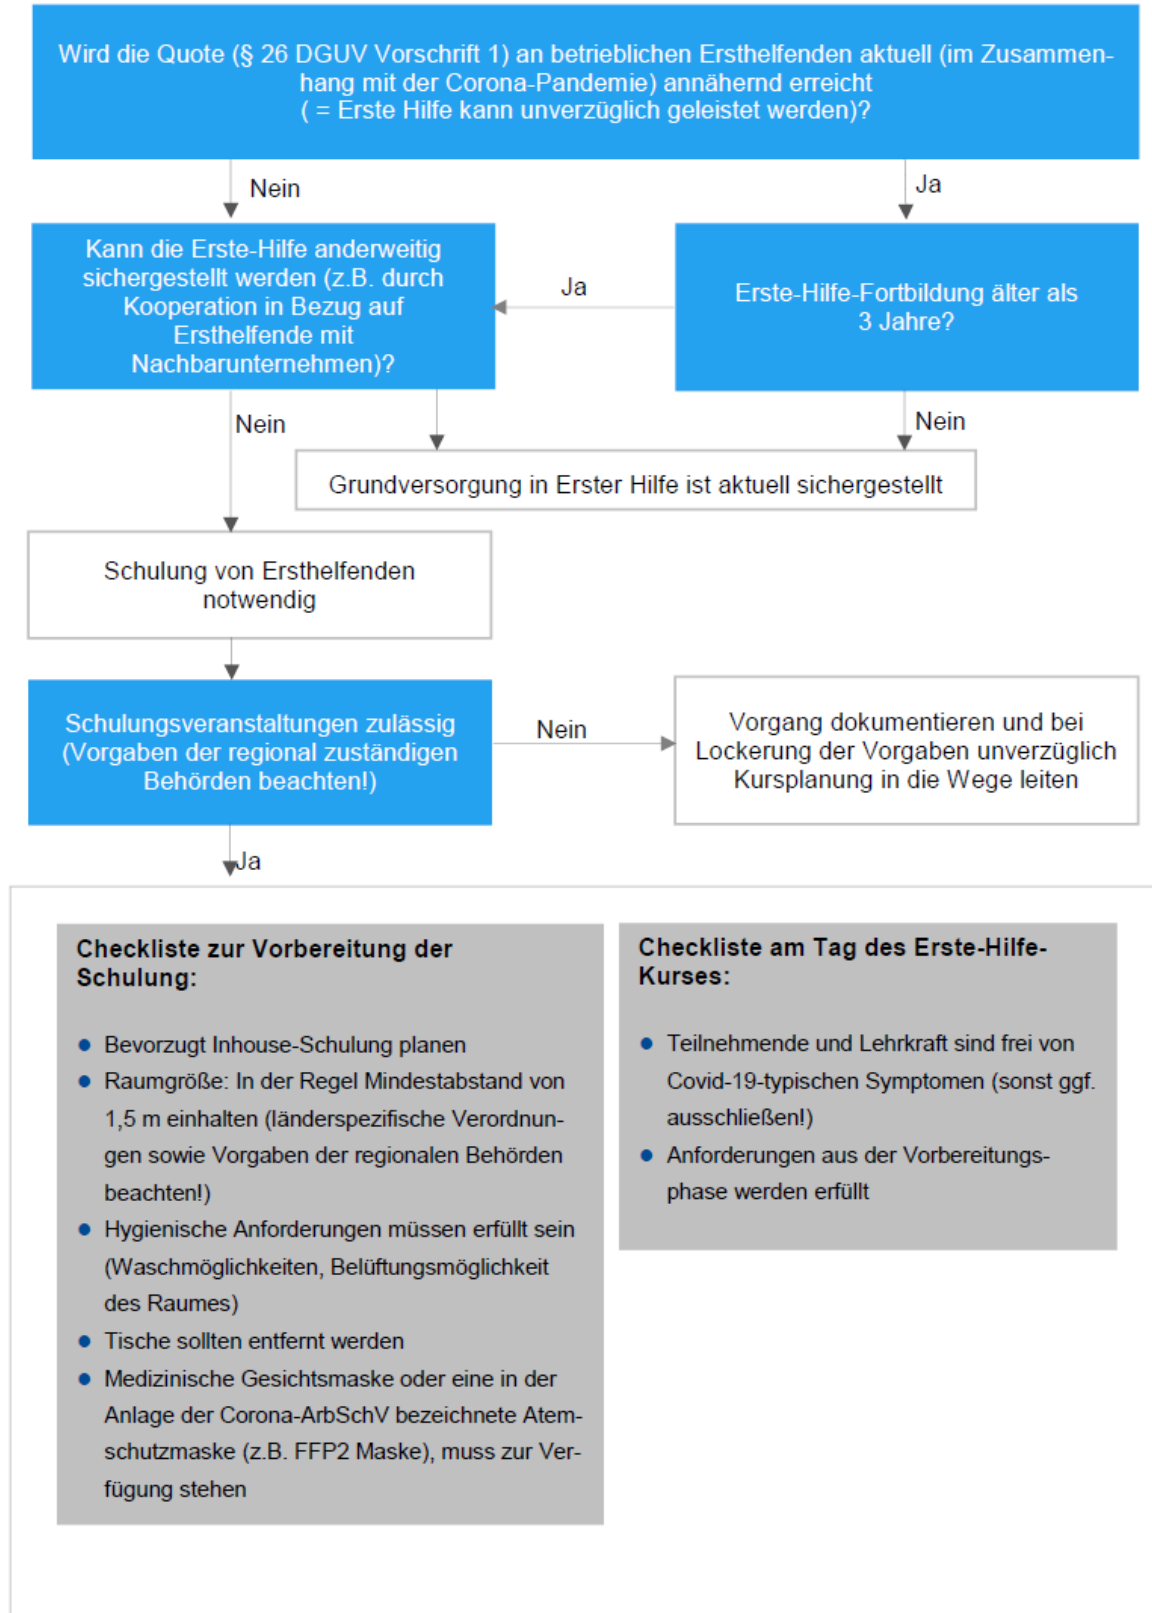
Wird die Quote (§ 26 DGUV Vorschrift 1) an betrieblichen Ersthelfenden aktuell (im Zusammenhang mit der Corona-Pandemie) annähernd erreicht
( = Erste Hilfe kann unverzüglich geleistet werden)?

Nein

Ja

Kann die Erste-Hilfe anderweitig sichergestellt werden (z.B. durch Kooperation in Bezug auf Ersthelfende mit Nachbarunternehmen)?

Ja

Erste-Hilfe-Fortbildung älter als 3 Jahre?

Nein

Nein

Grundversorgung in Erster Hilfe ist aktuell sichergestellt

Schulung von Ersthelfenden notwendig

Schulungsveranstaltungen zulässig (Vorgaben der regional zuständigen Behörden beachten!)

Nein

Vorgang dokumentieren und bei Lockerung der Vorgaben unverzüglich Kursplanung in die Wege leiten

Ja

Checkliste zur Vorbereitung der Schulung:

- Bevorzugt Inhouse-Schulung planen
- Raumgröße: In der Regel Mindestabstand von 1,5 m einhalten (länderspezifische Verordnungen sowie Vorgaben der regionalen Behörden beachten!)
- Hygienische Anforderungen müssen erfüllt sein (Waschmöglichkeiten, Belüftungsmöglichkeit des Raumes)
- Tische sollten entfernt werden
- Medizinische Gesichtsmaske oder eine in der Anlage der Corona-ArbSchV bezeichnete Atemschutzmaske (z.B. FFP2 Maske), muss zur Verfügung stehen

Checkliste am Tag des Erste-Hilfe-Kurses:

- Teilnehmende und Lehrkraft sind frei von Covid-19-typischen Symptomen (sonst ggf. ausschließen!)
- Anforderungen aus der Vorbereitungsphase werden erfüllt